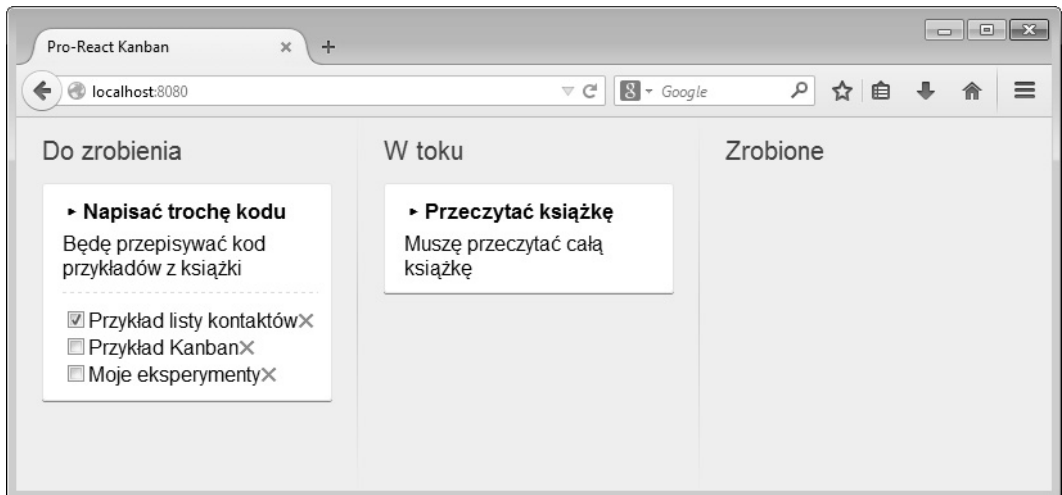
Pro-React Kanban ×

localhost:8080

Google

Do zrobienia

► Napisać trochę kodu

Będę przepisywać kod przykładów z książki

☑ Przykład listy kontaktów ×
☐ Przykład Kanban ×
☐ Moje eksperymenty ×

W toku

► Przeczytać książkę

Muszę przeczytać całą książkę

Zrobione